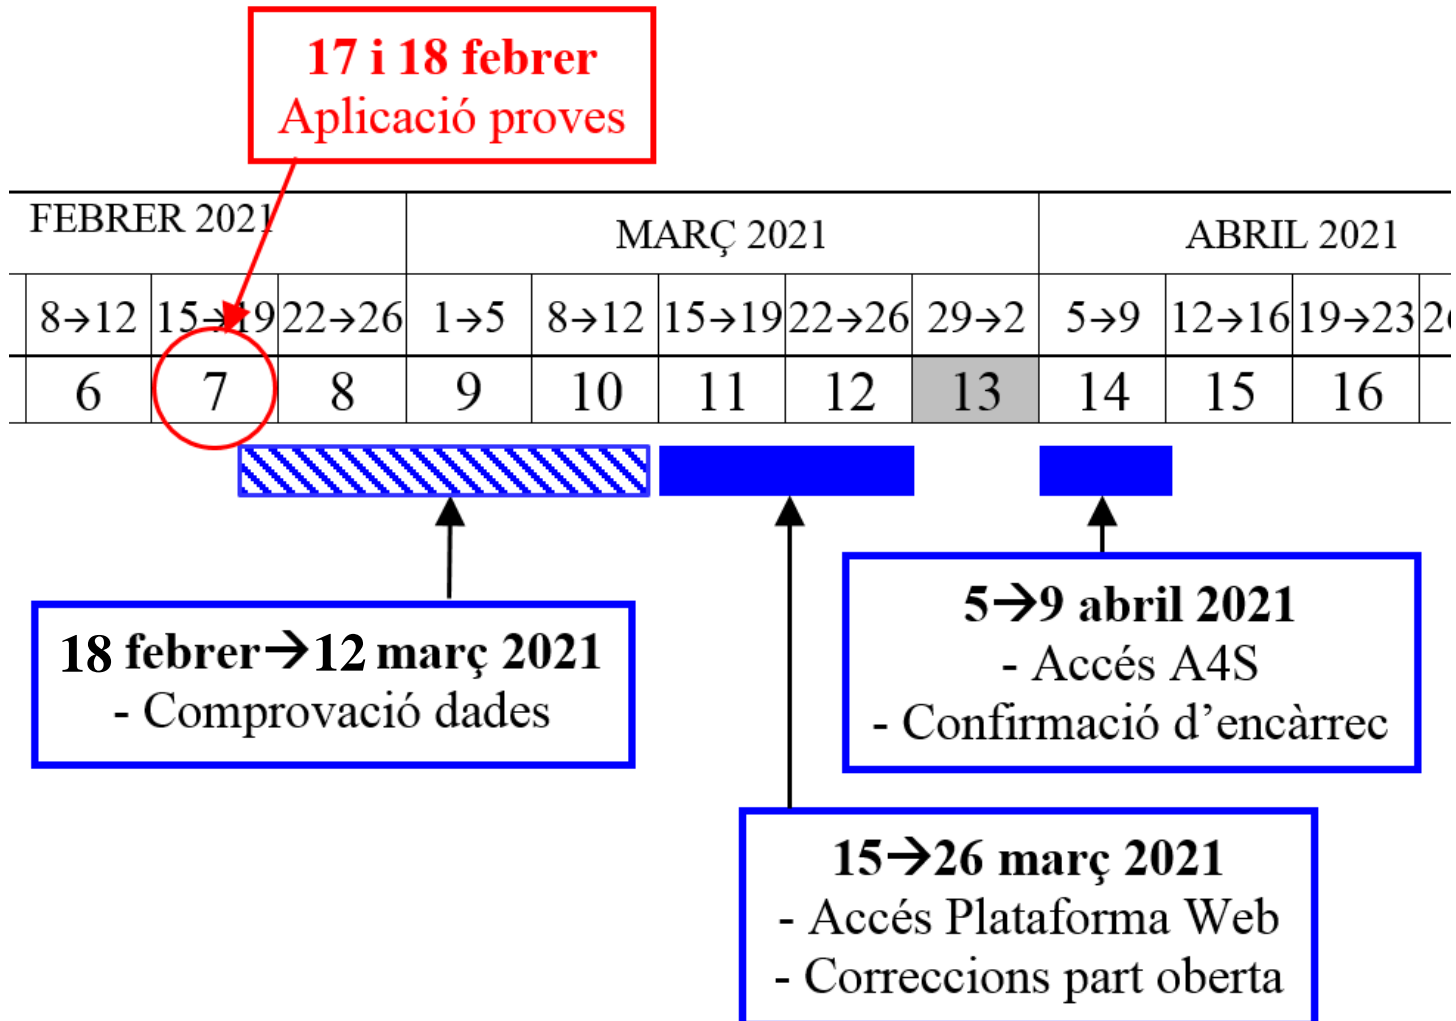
17 i 18 febrer
Aplicació proves

| FEBRER 2021 | | | MARÇ 2021 | | | | | ABRIL 2021 | | | |
|---|---|---|---|---|---|---|---|---|---|---|---|
| 8→12 | 15→19 | 22→26 | 1→5 | 8→12 | 15→19 | 22→26 | 29→2 | 5→9 | 12→16 | 19→23 | 2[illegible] |
| 6 | 7 | 8 | 9 | 10 | 11 | 12 | 13 | 14 | 15 | 16 | |

18 febrer→12 març 2021
- Comprovació dades

5→9 abril 2021
- Accés A4S
- Confirmació d'encàrrec

15→26 març 2021
- Accés Plataforma Web
- Correccions part oberta